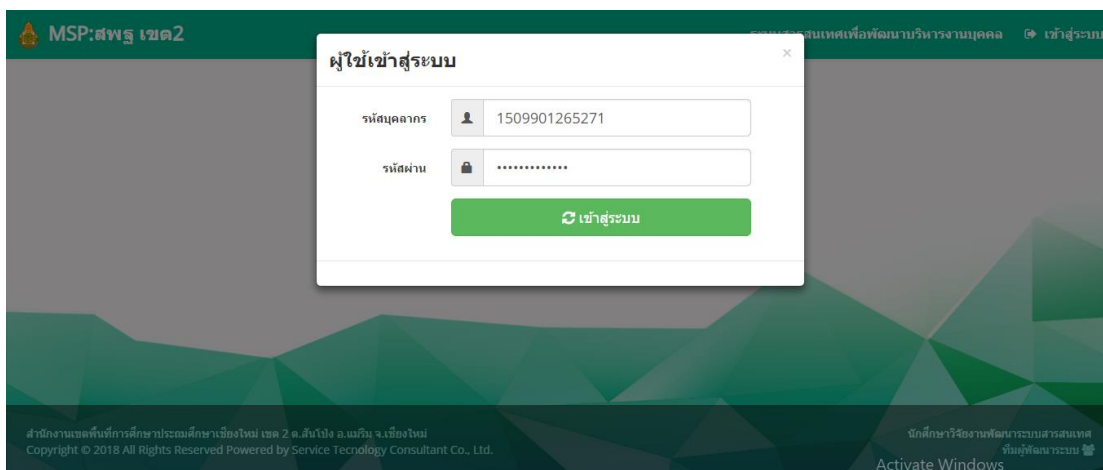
MSP:สพฐ เขต2

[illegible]สนเทศเพื่อพัฒนาบริหารงานบุคคล  เข้าสู่ระบบ

ผู้ใช้เข้าสู่ระบบ

×

รหัสบุคลากร 1509901265271

รหัสผ่าน ·············

เข้าสู่ระบบ

สำนักงานเขตพื้นที่การศึกษาประถมศึกษาเชียงใหม่ เขต 2 ต.สันโป่ง อ.แม่ริม จ.เชียงใหม่
Copyright © 2018 All Rights Reserved Powered by Service Tecnology Consultant Co., Ltd.

นักศึกษาวิจัยงานพัฒนาระบบสารสนเทศ
ทีมผู้พัฒนาระบบ

Activate Windows